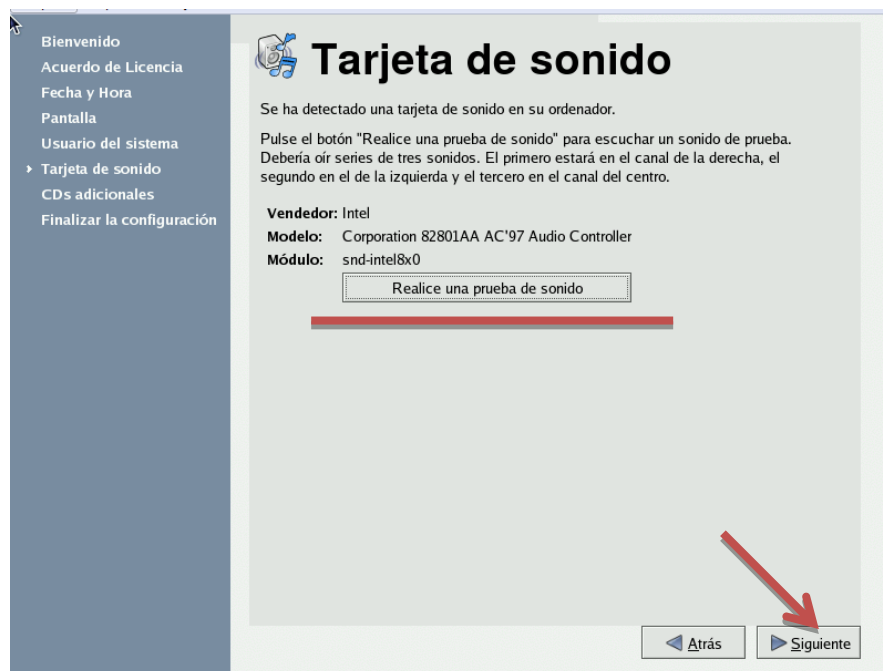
Bienvenido
Acuerdo de Licencia
Fecha y Hora
Pantalla
Usuario del sistema
Tarjeta de sonido
CDs adicionales
Finalizar la configuración

Tarjeta de sonido

Se ha detectado una tarjeta de sonido en su ordenador.

Pulse el botón "Realice una prueba de sonido" para escuchar un sonido de prueba. Debería oír series de tres sonidos. El primero estará en el canal de la derecha, el segundo en el de la izquierda y el tercero en el canal del centro.

Vendedor: Intel
Modelo: Corporation 82801AA AC'97 Audio Controller
Módulo: snd-intel8x0

Realice una prueba de sonido

Atrás
Siguiente